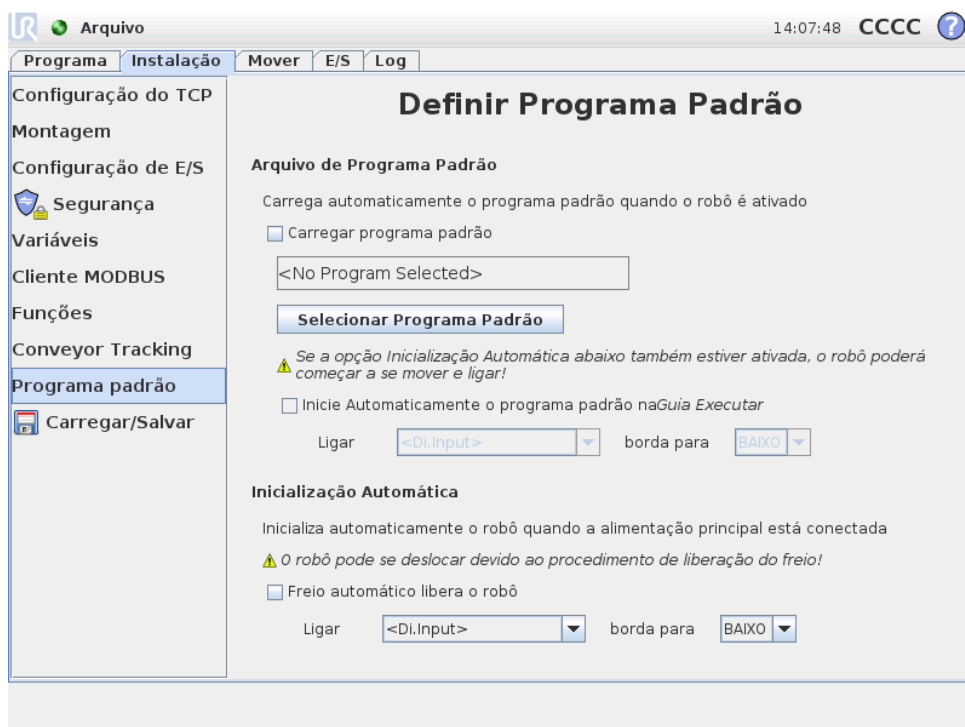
Arquivo

14:07:48 CCCC ?

Programa | Instalação | Mover | E/S | Log

Configuração do TCP
Montagem
Configuração de E/S
Segurança
Variáveis
Cliente MODBUS
Funções
Conveyor Tracking
Programa padrão
Carregar/Salvar

Definir Programa Padrão

Arquivo de Programa Padrão

Carrega automaticamente o programa padrão quando o robô é ativado

Carregar programa padrão

<No Program Selected>

Selecionar Programa Padrão

Se a opção Inicialização Automática abaixo também estiver ativada, o robô poderá começar a se mover e ligar!

Inicie Automaticamente o programa padrão naGuia Executar

Ligar <Di.Input> borda para BAIXO

Inicialização Automática

Inicializa automaticamente o robô quando a alimentação principal está conectada

O robô pode se deslocar devido ao procedimento de liberação do freio!

Freio automático libera o robô

Ligar <Di.Input> borda para BAIXO